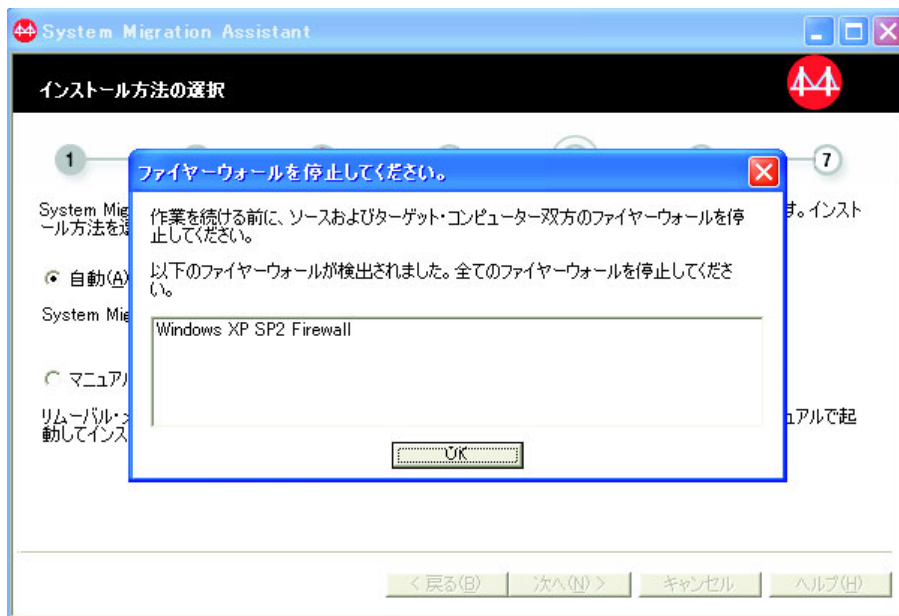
System Migration Assistant

インストール方法の選択

1

7

System Mig
ール方法を

す。インスト

自動(A)

System Mig

マニュアル

リムーバル・
動してインス

ュアルで起

ファイヤーウォールを停止してください。

作業を続ける前に、ソースおよびターゲット・コンピューター双方のファイヤーウォールを停止してください。

以下のファイヤーウォールが検出されました。全てのファイヤーウォールを停止してください。

Windows XP SP2 Firewall

OK

< 戻る(B)

次へ(N) >

キャンセル

ヘルプ(H)